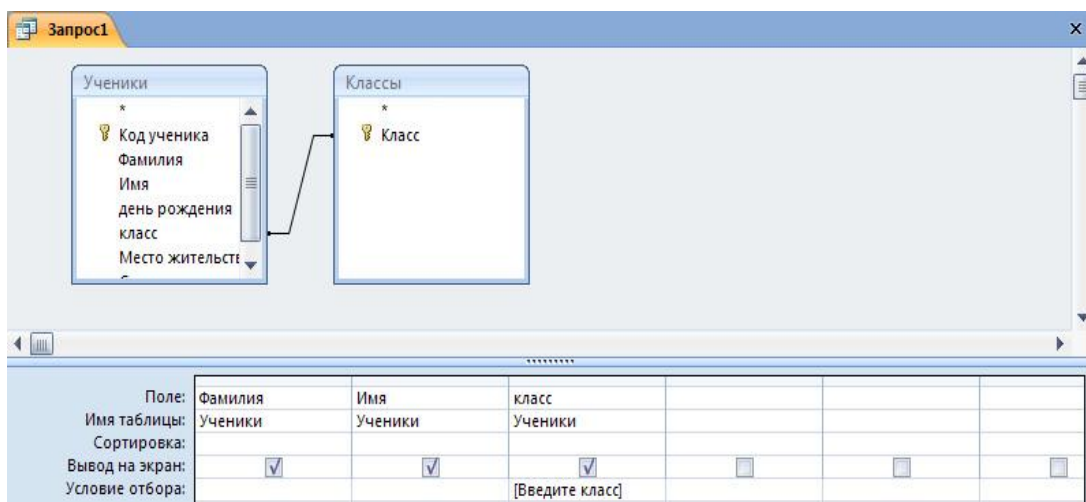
Запрос1

Ученики
*
Код ученика
Фамилия
Имя
день рождения
класс
Место жительств

Классы
*
Класс

| Поле: | Фамилия | Имя | класс | | | |
|---|---|---|---|---|---|---|
| Имя таблицы: | Ученики | Ученики | Ученики | | | |
| Сортировка: | | | | | | |
| Вывод на экран: | ✓ | ✓ | ✓ | | | |
| Условие отбора: | | | [Введите класс] | | | |